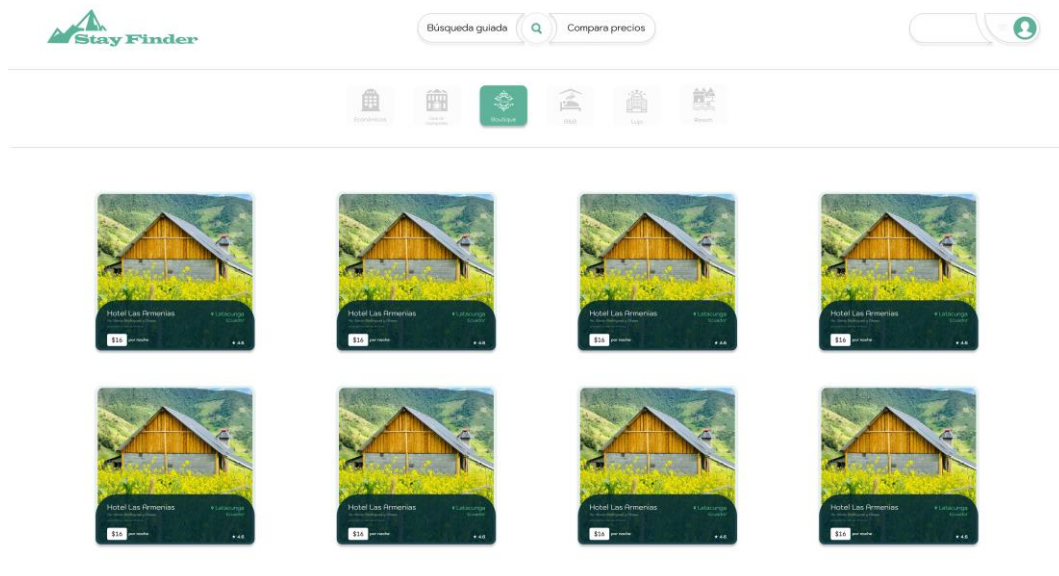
Stay Finder

Búsqueda guiada

Compara precios

Económicos

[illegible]

Boutique

B&B

Lujo

Resort

Hotel Las Armenias
Latacunga
Ecuador
$16 por noche
4.6

Hotel Las Armenias
Latacunga
Ecuador
$16 por noche
4.6

Hotel Las Armenias
Latacunga
Ecuador
$16 por noche
4.6

Hotel Las Armenias
Latacunga
Ecuador
$16 por noche
4.6

Hotel Las Armenias
Latacunga
Ecuador
$16 por noche
4.6

Hotel Las Armenias
Latacunga
Ecuador
$16 por noche
4.6

Hotel Las Armenias
Latacunga
Ecuador
$16 por noche
4.6

Hotel Las Armenias
Latacunga
Ecuador
$16 por noche
4.6